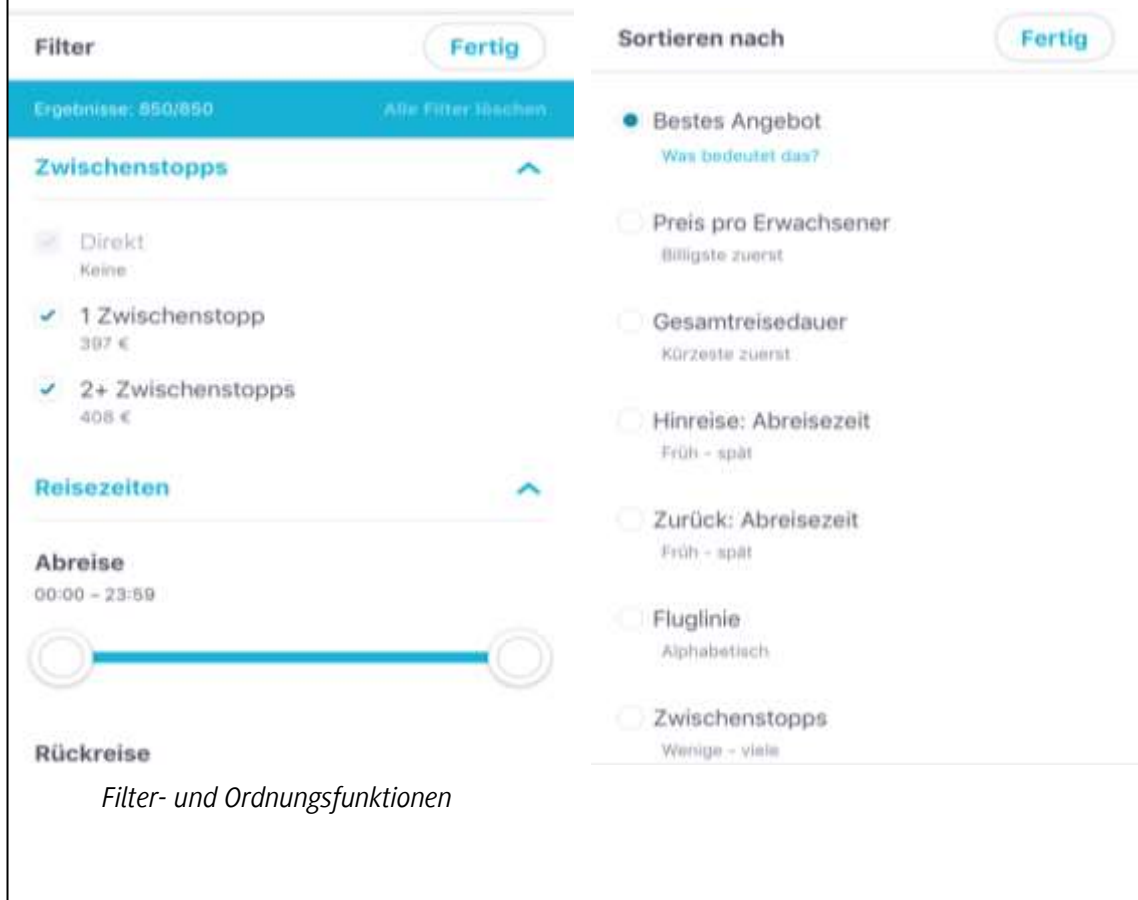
Filter

Fertig

Ergebnisse: 850/850

Alle Filter löschen

Zwischenstopps

Direkt
Keine

1 Zwischenstopp
397 €

2+ Zwischenstopps
408 €

Reisezeiten

Abreise
00:00 - 23:59

Rückreise

Filter- und Ordnungsfunktionen

Sortieren nach

Fertig

Bestes Angebot
Was bedeutet das?

Preis pro Erwachsener
Billigste zuerst

Gesamtreisedauer
Kürzeste zuerst

Hinreise: Abreisezeit
Früh - spät

Zurück: Abreisezeit
Früh - spät

Fluglinie
Alphabetisch

Zwischenstopps
Wenige - viele